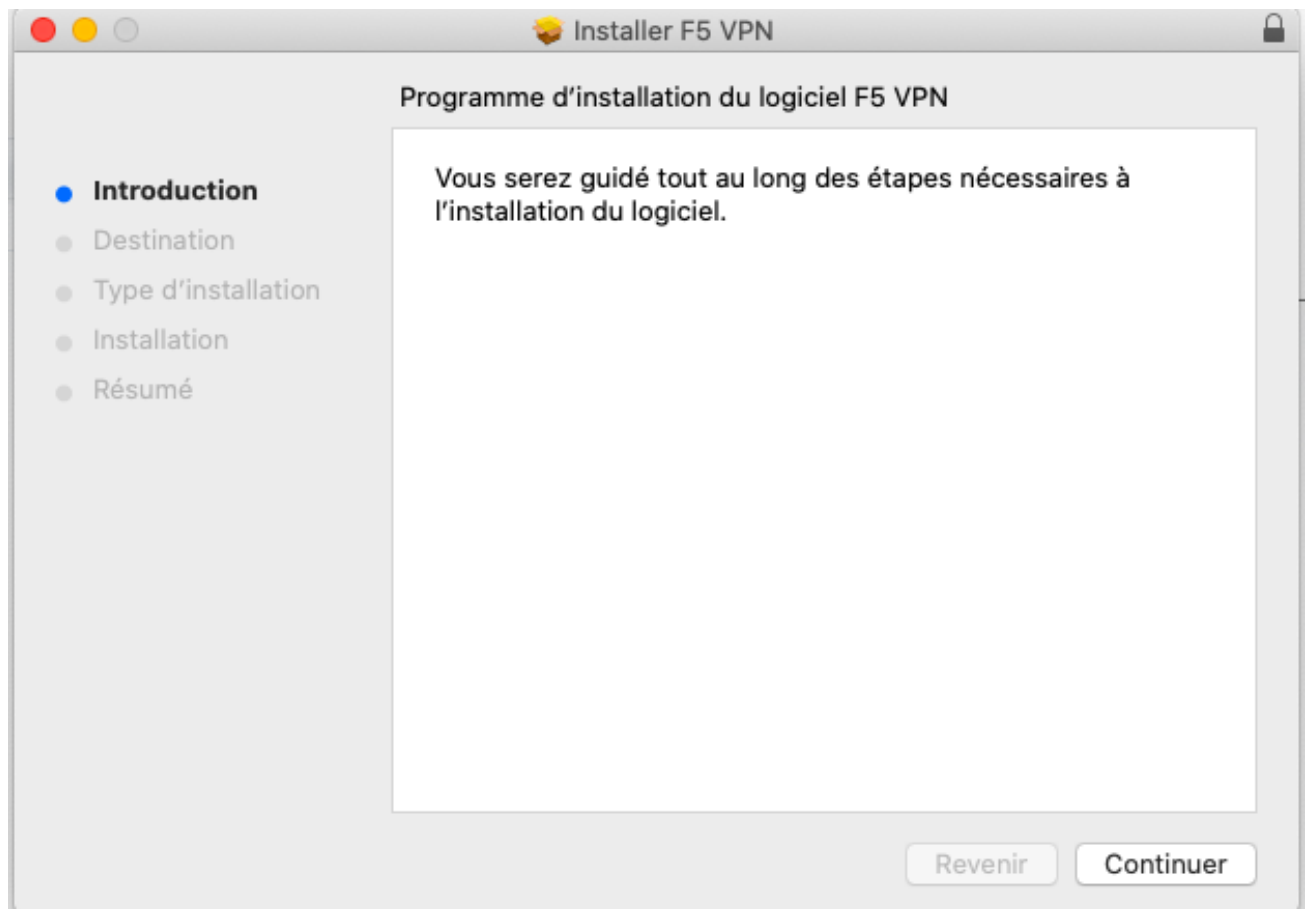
Installer F5 VPN

Programme d’installation du logiciel F5 VPN

Introduction
Destination
Type d’installation
Installation
Résumé

Vous serez guidé tout au long des étapes nécessaires à l’installation du logiciel.

Revenir
Continuer